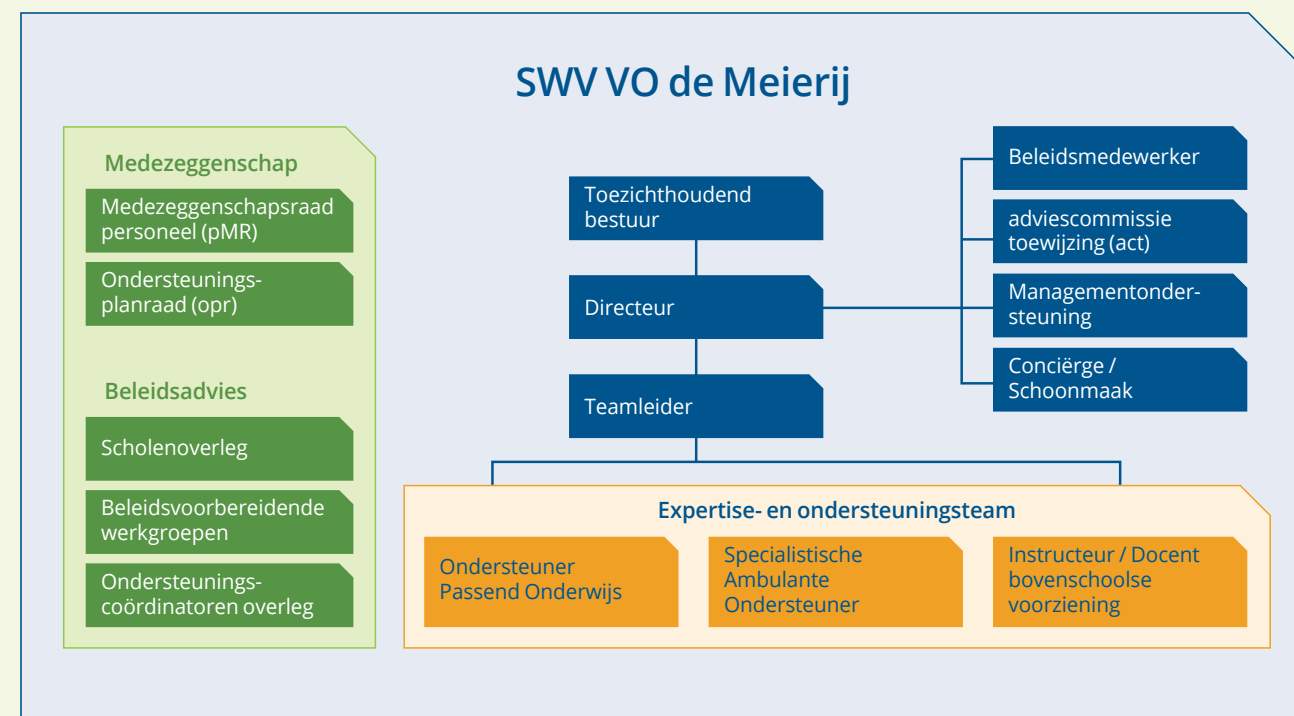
SWV VO de Meierij

Medezeggenschap

Medezeggenschapsraad personeel (pMR)

Ondersteuningsplanraad (opr)

Beleidsadvies

Scholenoverleg

Beleidsvoorbereidende werkgroepen

Ondersteuningscoördinatoren overleg

Toezichthoudend bestuur

Directeur

Teamleider

Beleidsmedewerker

adviescommissie toewijzing (act)

Managementondersteuning

Conciërge / Schoonmaak

Expertise- en ondersteuningsteam

Ondersteuner Passend Onderwijs

Specialistische Ambulante Ondersteuner

Instructeur / Docent bovenschoolse voorziening